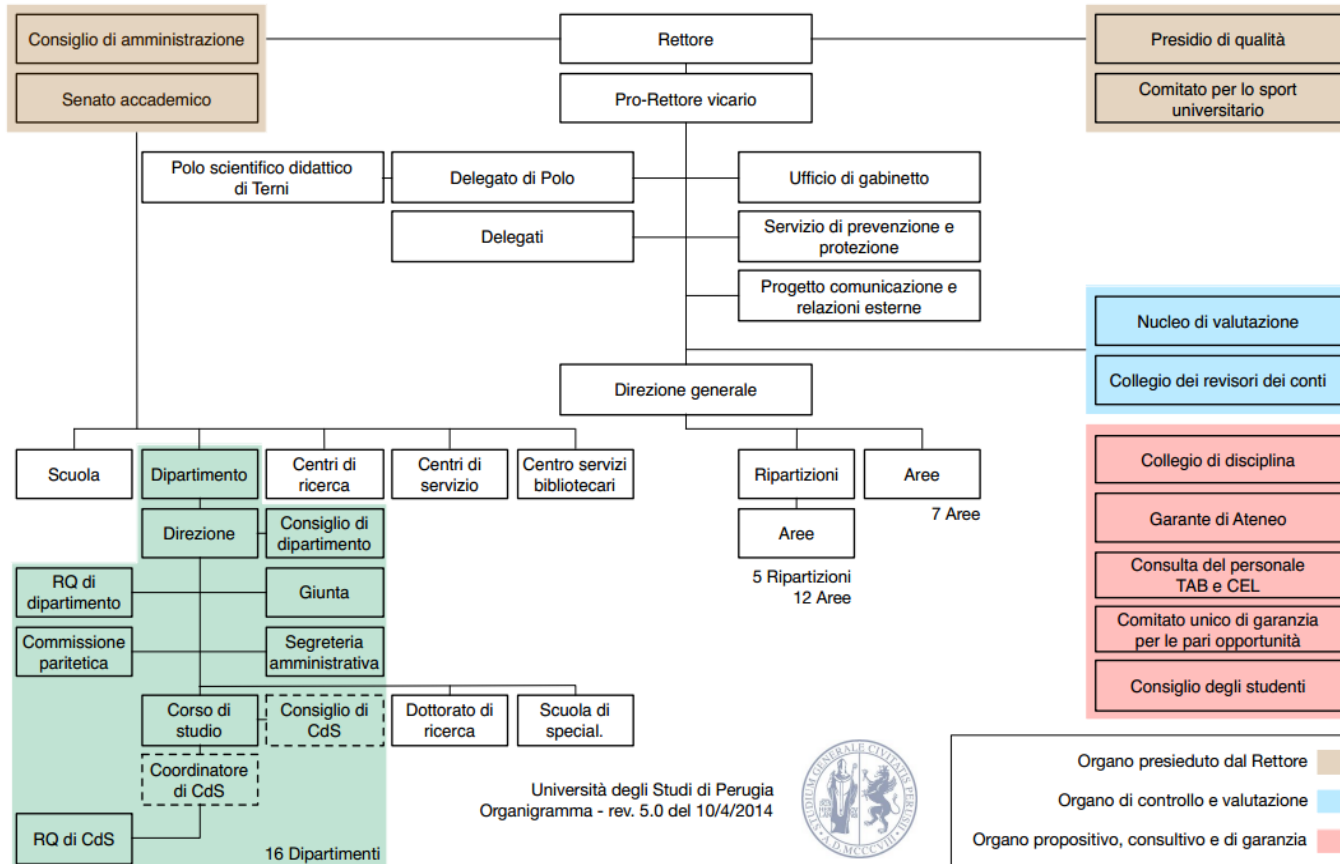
Consiglio di amministrazione

Senato accademico

Rettore

Pro-Rettore vicario

Presidio di qualità

Comitato per lo sport universitario

Polo scientifico didattico di Terni

Delegato di Polo

Ufficio di gabinetto

Delegati

Servizio di prevenzione e protezione

Progetto comunicazione e relazioni esterne

Nucleo di valutazione

Collegio dei revisori dei conti

Direzione generale

Scuola

Dipartimento

Centri di ricerca

Centri di servizio

Centro servizi bibliotecari

Ripartizioni

Aree

7 Aree

Aree

5 Ripartizioni
12 Aree

Collegio di disciplina

Garante di Ateneo

Consulta del personale TAB e CEL

Comitato unico di garanzia per le pari opportunità

Consiglio degli studenti

Direzione

Consiglio di dipartimento

RQ di dipartimento

Giunta

Commissione paritetica

Segreteria amministrativa

Corso di studio

Consiglio di CdS

Dottorato di ricerca

Scuola di special.

Coordinatore di CdS

RQ di CdS

16 Dipartimenti

Università degli Studi di Perugia
Organigramma - rev. 5.0 del 10/4/2014

STUDIUM GENERALE CIVITATIS PERUSII
A.D. MCCCVIII

Organo presieduto dal Rettore

Organo di controllo e valutazione

Organo propositivo, consultivo e di garanzia